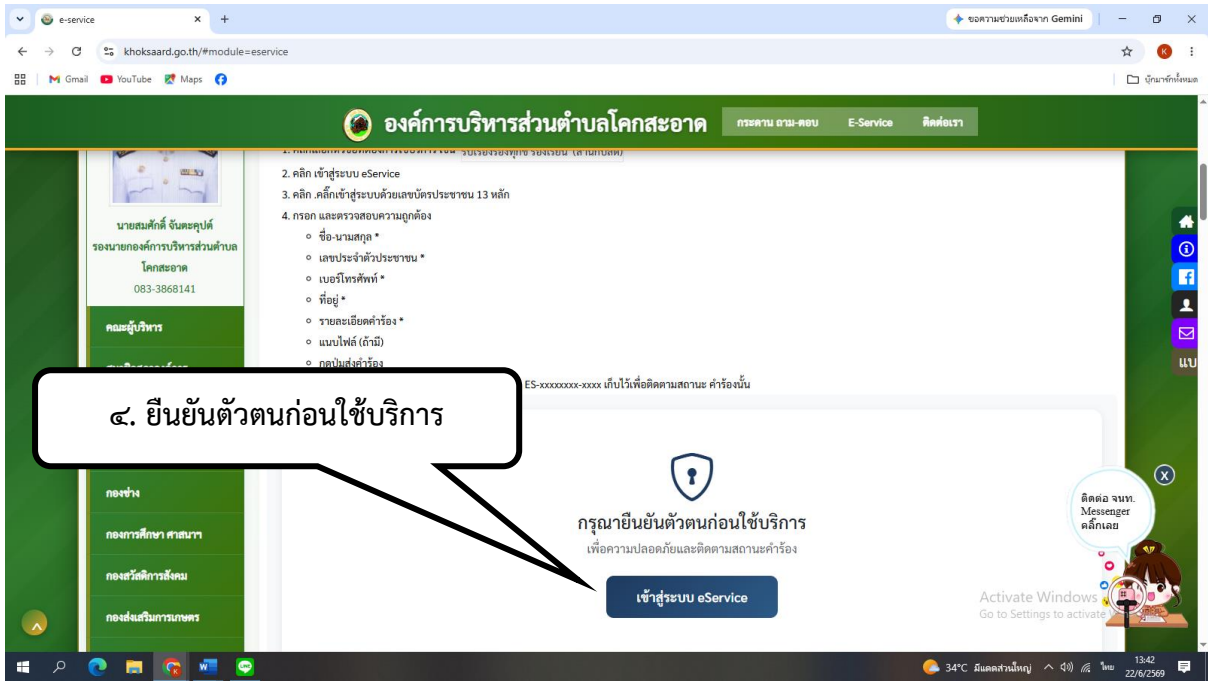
e-service
ขอความช่วยเหลือจาก Gemini
khoksaard.go.th/#module=eservice
Gmail YouTube Maps
บุ๊กมาร์กทั้งหมด

องค์การบริหารส่วนตำบลโคกสะอาด
กระดาน ถาม-ตอบ E-Service ติดต่อเรา

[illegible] รับเรื่องร้องทุกข์ ร้องเรียน (สามกับดัก)
2. คลิก เข้าสู่ระบบ eService
3. คลิก .คลิ๊กเข้าสู่ระบบด้วยเลขบัตรประชาชน 13 หลัก
4. กรอก และตรวจสอบความถูกต้อง
ชื่อ-นามสกุล *
เลขประจำตัวประชาชน *
เบอร์โทรศัพท์ *
ที่อยู่ *
รายละเอียดคำร้อง *
แนบไฟล์ (ถ้ามี)
กดปุ่มส่งคำร้อง
ES-xxxxxxxx-xxxx เก็บไว้เพื่อติดตามสถานะ คำร้องนั้น

นายสมศักดิ์ จันตะคุปต์
รองนายกองค์การบริหารส่วนตำบลโคกสะอาด
083-3868141
คณะผู้บริหาร
กองช่าง
กองการศึกษา ศาสนาฯ
กองสวัสดิการสังคม
กองส่งเสริมการเกษตร

๔. ยืนยันตัวตนก่อนใช้บริการ

กรุณายืนยันตัวตนก่อนใช้บริการ
เพื่อความปลอดภัยและติดตามสถานะคำร้อง
เข้าสู่ระบบ eService

ติดต่อ จนท. Messenger คลิ๊กเลย
แบ
Activate Windows
Go to Settings to activate
34°C มีแดดส่วนใหญ่ ไทย 13:42 22/6/2569